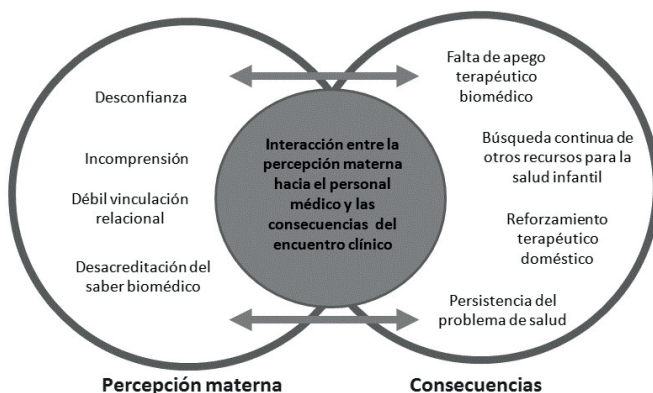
Desconfianza

Incomprensión

Débil vinculación relacional

Desacreditación del saber biomédico

Interacción entre la percepción materna hacia el personal médico y las consecuencias del encuentro clínico

Falta de apego terapéutico biomédico

Búsqueda continua de otros recursos para la salud infantil

Reforzamiento terapéutico doméstico

Persistencia del problema de salud

Percepción materna

Consecuencias